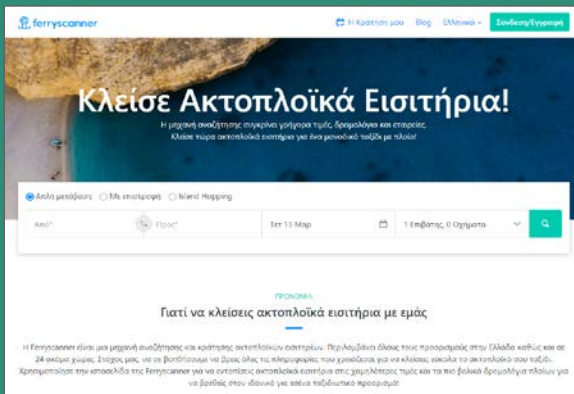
ferryscanner

Η Κράτησή μου Blog Ελληνικά Σύνδεση/Εγγραφή

Κλείσε Ακτοπλοϊκά Εισιτήρια!

Η μηχανή αναζήτησης συγκρίνει γρήγορα τιμές, δρομολόγια και εταιρείες. Κλείσε τώρα ακτοπλοϊκό εισιτήριο για ένα μοναδικό ταξίδι με πλοίο!

Απλή μετάβαση Με επιστροφή Island Hopping

Από* Προς* Τετ 13 Μαρ 1 Επιβάτης, 0 Οχήματα

ΠΡΟΝΟΜΙΑ

Γιατί να κλείσεις ακτοπλοϊκά εισιτήρια με εμάς

Η Ferryscanner είναι μια μηχανή αναζήτησης και κράτησης ακτοπλοϊκών εισιτηρίων. Περιλαμβάνει όλους τους προορισμούς στην Ελλάδα καθώς και σε 24 ακόμα χώρες. Στόχος μας, να σε βοηθήσουμε να βρεις όλες τις πληροφορίες που χρειάζεσαι για να κλείσεις εύκολα το ακτοπλοϊκό σου ταξίδι. Χρησιμοποίησε την ιστοσελίδα της Ferryscanner για να εντοπίσεις ακτοπλοϊκά εισιτήρια στις χαμηλότερες τιμές και τα πιο βολικά δρομολόγια πλοίων για να βρεθείς στον ιδανικό για εσένα ταξιδιωτικό προορισμό!